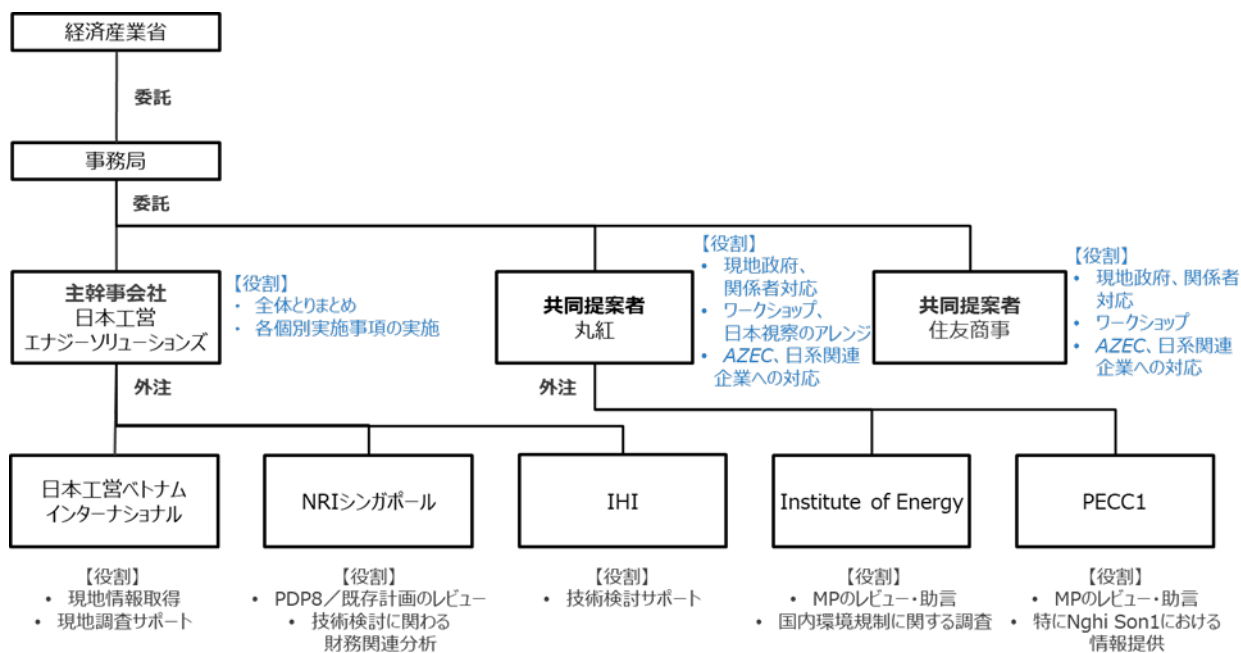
経済産業省

委託

事務局

委託

主幹事会社
日本工営
エナジーソリューションズ

【役割】
・ 全体とりまとめ
・ 各個別実施事項の実施

共同提案者
丸紅

【役割】
・ 現地政府、関係者対応
・ ワークショップ、日本視察のアレンジ
・ AZEC、日系関連企業への対応

共同提案者
住友商事

【役割】
・ 現地政府、関係者対応
・ ワークショップ
・ AZEC、日系関連企業への対応

外注

外注

日本工営ベトナムインターナショナル

【役割】
・ 現地情報取得
・ 現地調査サポート

NRIシンガポール

【役割】
・ PDP8／既存計画のレビュー
・ 技術検討に関わる財務関連分析

IHI

【役割】
・ 技術検討サポート

Institute of Energy

【役割】
・ MPのレビュー・助言
・ 国内環境規制に関する調査

PECC1

【役割】
・ MPのレビュー・助言
・ 特にNghi Son1における情報提供